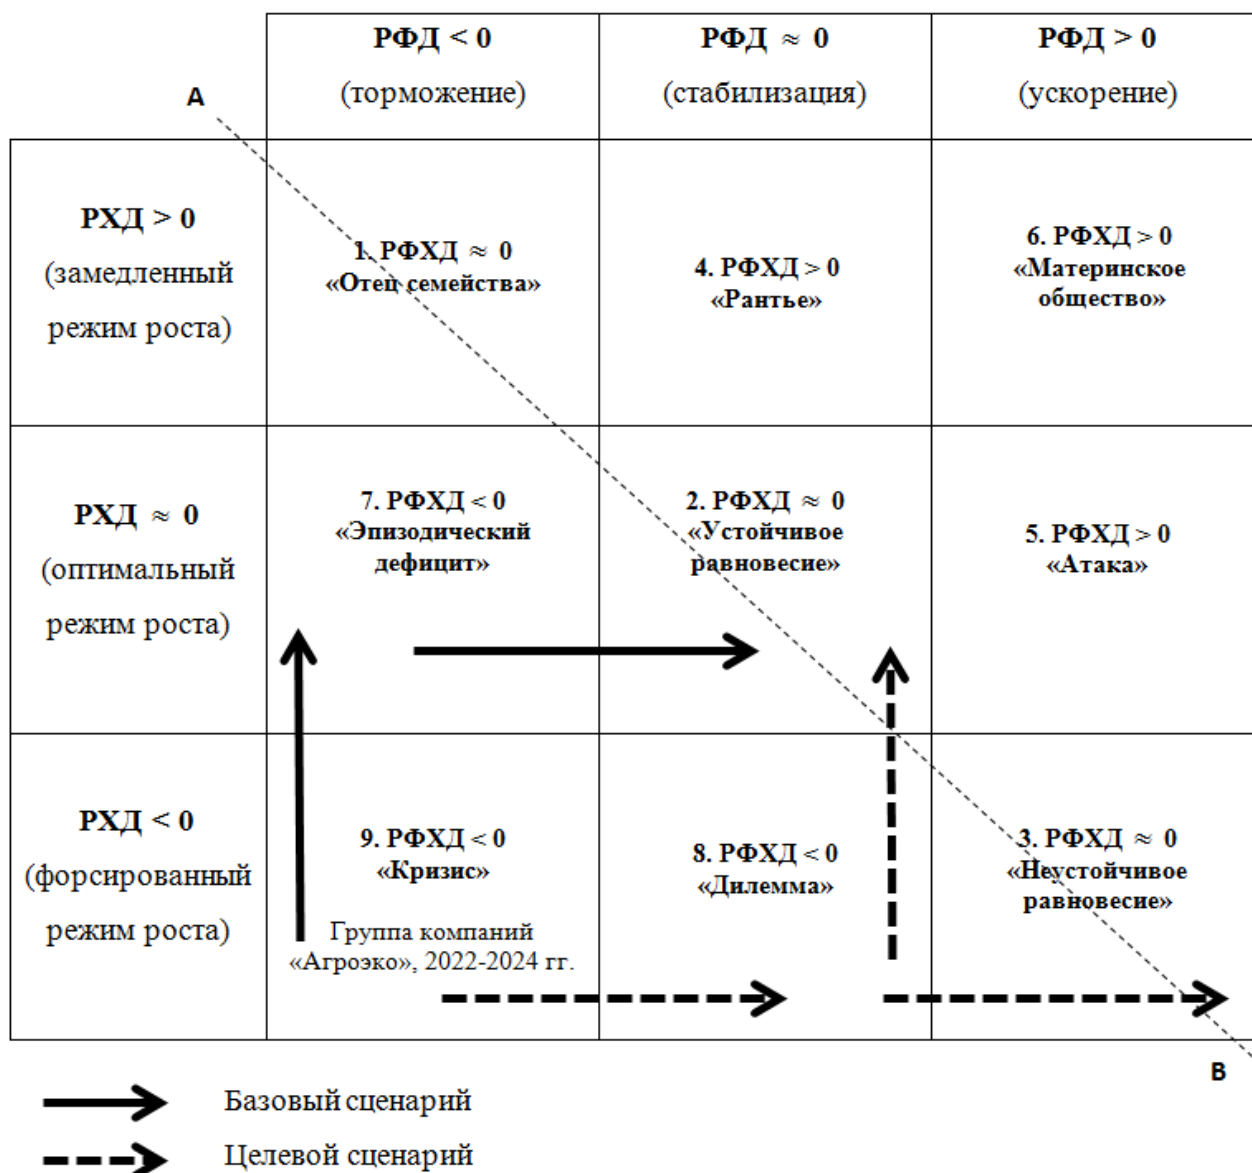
| A | РФД < 0 (торможение) | РФД $\approx$ 0 (стабилизация) | РФД > 0 (ускорение) |
|---|---|---|---|
| РХД > 0 (замедленный режим роста) | 1. РФХД $\approx$ 0 «Отец семейства» | 4. РФХД > 0 «Рантье» | 6. РФХД > 0 «Материнское общество» |
| РХД $\approx$ 0 (оптимальный режим роста) | 7. РФХД < 0 «Эпизодический дефицит» | 2. РФХД $\approx$ 0 «Устойчивое равновесие» | 5. РФХД > 0 «Атака» |
| РХД < 0 (форсированный режим роста) | 9. РФХД < 0 «Кризис» Группа компаний «Агроэко», 2022-2024 гг. | 8. РФХД < 0 «Дилемма» | 3. РФХД $\approx$ 0 «Неустойчивое равновесие» |

B

Базовый сценарий

Целевой сценарий